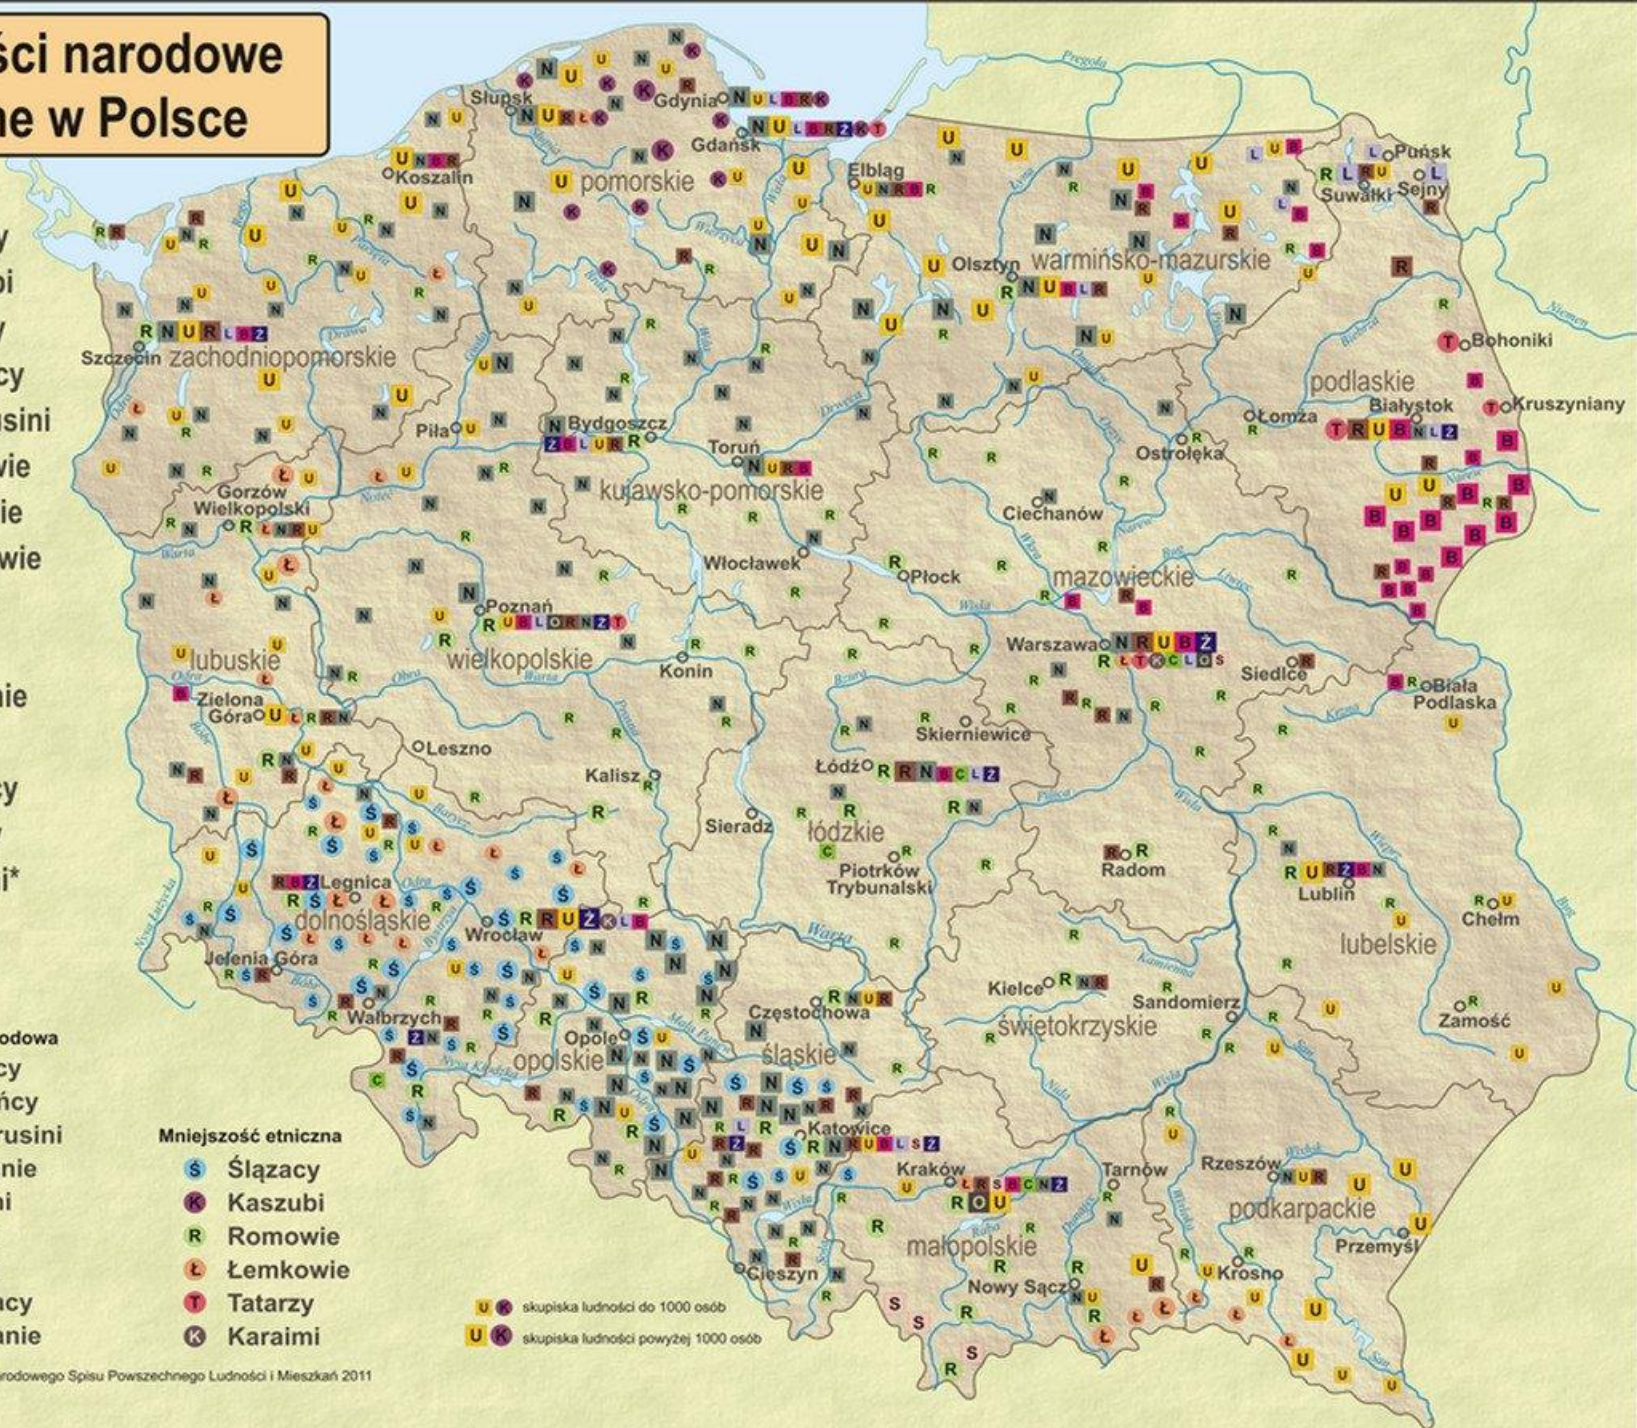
ści narodowe
ne w Polsce

y
bi
y
cy
sini
wie
ie
wie

nie

cy
y
i*

odowa
cy
ńcy
rusini
nie
ni

acy
anie

Mniejszość etniczna
Ś Ślązacy
K Kaszubi
R Romowie
Ł Łemkowie
T Tatarzy
K Karaimi

skupiska ludności do 1000 osób
skupiska ludności powyżej 1000 osób

rodowego Spisu Powszechnego Ludności i Mieszkań 2011

Słupsk
Gdynia
Gdańsk
pomorskie
Koszalin
Elbląg
Olsztyn
warmińsko-mazurskie
Puńsk
Suwałki
Sejny
Szczecin
zachodniopomorskie
Bohoniki
podlaskie
Białystok
Kruszyniany
Łomża
Piła
Bydgoszcz
Toruń
Ostrołęka
kujawsko-pomorskie
Gorzów Wielkopolski
Ciechanów
Włocławek
Płock
mazowieckie
Poznań
lubuskie
wielkopolskie
Konin
Warszawa
Siedlce
Zielona Góra
Biała Podlaska
Leszno
Skierniewice
Łódź
Kalisz
Sieradz
łódzkie
Radom
Piotrków Trybunalski
Legnica
dolnośląskie
Wrocław
Lublin
Chełm
lubelskie
Jelenia Góra
Kielce
Sandomierz
Wałbrzych
Częstochowa
świętokrzyskie
Zamość
Opole
opolskie
śląskie
Katowice
Kraków
Tarnów
Rzeszów
podkarpackie
Przemyśl
małopolskie
Nowy Sącz
Krosno
Cieszyn